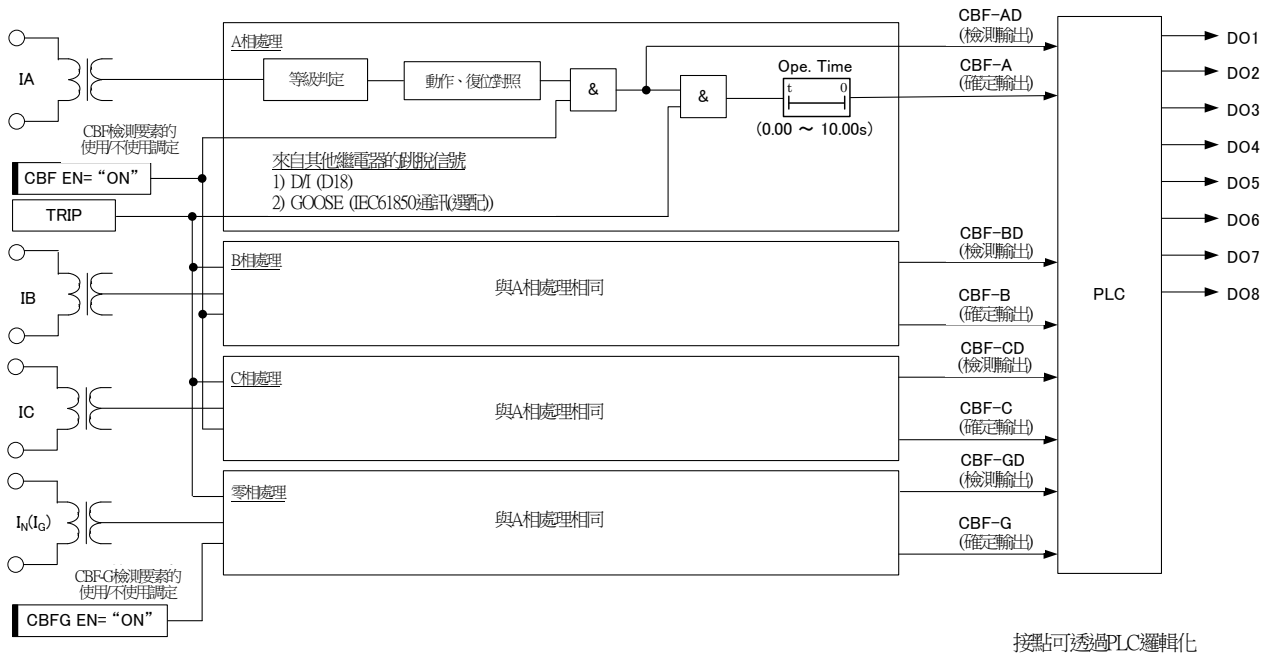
IA

A相處理

等級判定

動作、復位對照

&

&

Ope. Time

t

0

(0.00 ～ 10.00s)

CBF-AD
(檢測輸出)

CBF-A
(確定輸出)

CBF檢測要素的使用/不使用調定

CBF EN= “ON”

來自其他繼電器的跳脫信號
1) D/I (D18)
2) GOOSE (IEC61850通訊(選配)

TRIP

IB

B相處理

與A相處理相同

CBF-BD
(檢測輸出)

CBF-B
(確定輸出)

IC

C相處理

與A相處理相同

CBF-CD
(檢測輸出)

CBF-C
(確定輸出)

$I_N(I_G)$

零相處理

與A相處理相同

CBF-GD
(檢測輸出)

CBF-G
(確定輸出)

CBF-G檢測要素的使用/不使用調定

CBFG EN= “ON”

PLC

DO1
DO2
DO3
DO4
DO5
DO6
DO7
DO8

接點可透過PLC邏輯化